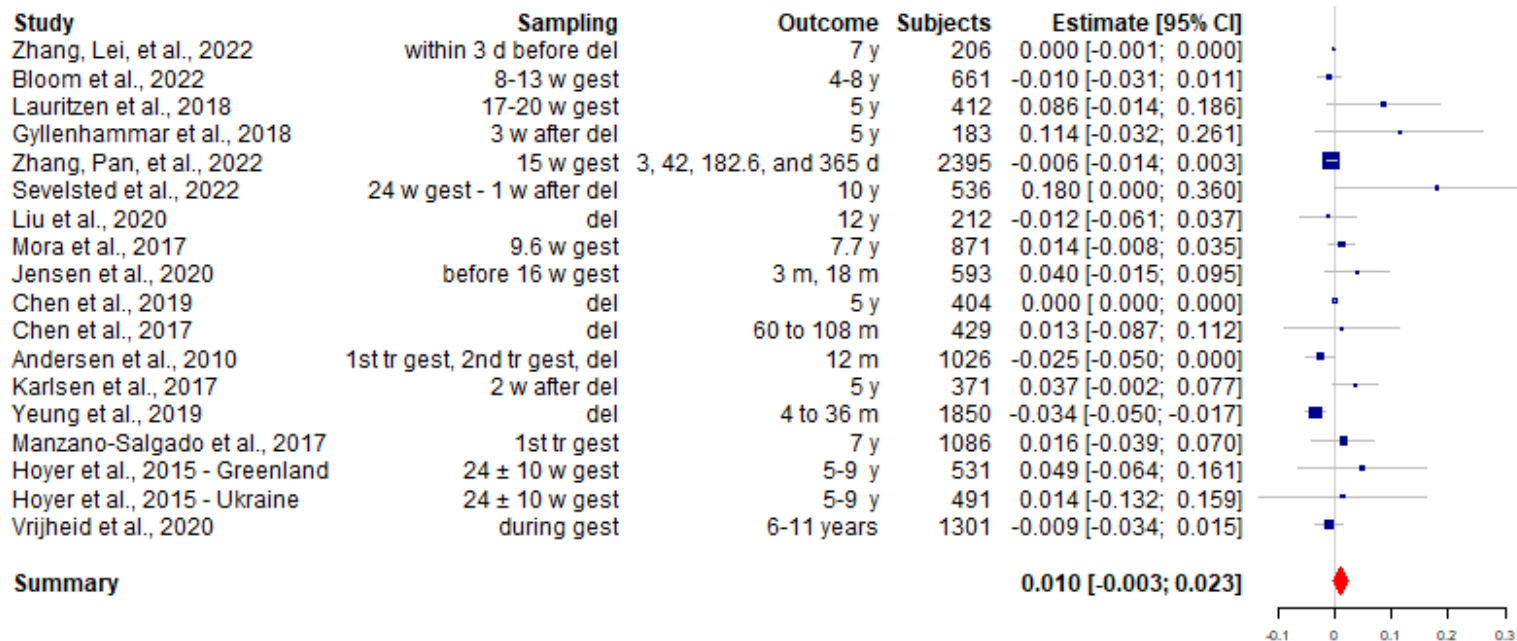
| Study | Sampling | Outcome | Subjects | Estimate [95% CI] |
|---|---|---|---|---|
| Zhang, Lei, et al., 2022 | within 3 d before del | 7 y | 206 | 0.000 [-0.001; 0.000] |
| Bloom et al., 2022 | 8-13 w gest | 4-8 y | 661 | -0.010 [-0.031; 0.011] |
| Lauritzen et al., 2018 | 17-20 w gest | 5 y | 412 | 0.086 [-0.014; 0.186] |
| Gyllenhammar et al., 2018 | 3 w after del | 5 y | 183 | 0.114 [-0.032; 0.261] |
| Zhang, Pan, et al., 2022 | 15 w gest | 3, 42, 182.6, and 365 d | 2395 | -0.006 [-0.014; 0.003] |
| Sevelsted et al., 2022 | 24 w gest - 1 w after del | 10 y | 536 | 0.180 [ 0.000; 0.360] |
| Liu et al., 2020 | del | 12 y | 212 | -0.012 [-0.061; 0.037] |
| Mora et al., 2017 | 9.6 w gest | 7.7 y | 871 | 0.014 [-0.008; 0.035] |
| Jensen et al., 2020 | before 16 w gest | 3 m, 18 m | 593 | 0.040 [-0.015; 0.095] |
| Chen et al., 2019 | del | 5 y | 404 | 0.000 [ 0.000; 0.000] |
| Chen et al., 2017 | del | 60 to 108 m | 429 | 0.013 [-0.087; 0.112] |
| Andersen et al., 2010 | 1st tr gest, 2nd tr gest, del | 12 m | 1026 | -0.025 [-0.050; 0.000] |
| Karlsen et al., 2017 | 2 w after del | 5 y | 371 | 0.037 [-0.002; 0.077] |
| Yeung et al., 2019 | del | 4 to 36 m | 1850 | -0.034 [-0.050; -0.017] |
| Manzano-Salgado et al., 2017 | 1st tr gest | 7 y | 1086 | 0.016 [-0.039; 0.070] |
| Hoyer et al., 2015 - Greenland | 24 ± 10 w gest | 5-9 y | 531 | 0.049 [-0.064; 0.161] |
| Hoyer et al., 2015 - Ukraine | 24 ± 10 w gest | 5-9 y | 491 | 0.014 [-0.132; 0.159] |
| Vrijheid et al., 2020 | during gest | 6-11 years | 1301 | -0.009 [-0.034; 0.015] |
| **Summary** | | | | **0.010 [-0.003; 0.023]** |

-0.1 0 0.1 0.2 0.3